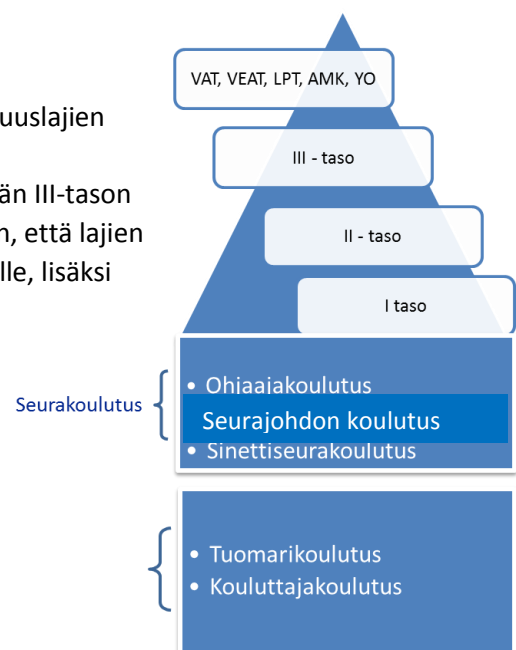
uuslajien

än III-tason
n, että lajien
lle, lisäksi

VAT, VEAT, LPT, AMK, YO

III - taso

II - taso

I taso

Seurakoulutus

• Ohjaajakoulutus
Seurajohdon koulutus
• Sinettiseurakoulutus

• Tuomarikoulutus
• Kouluttajakoulutus